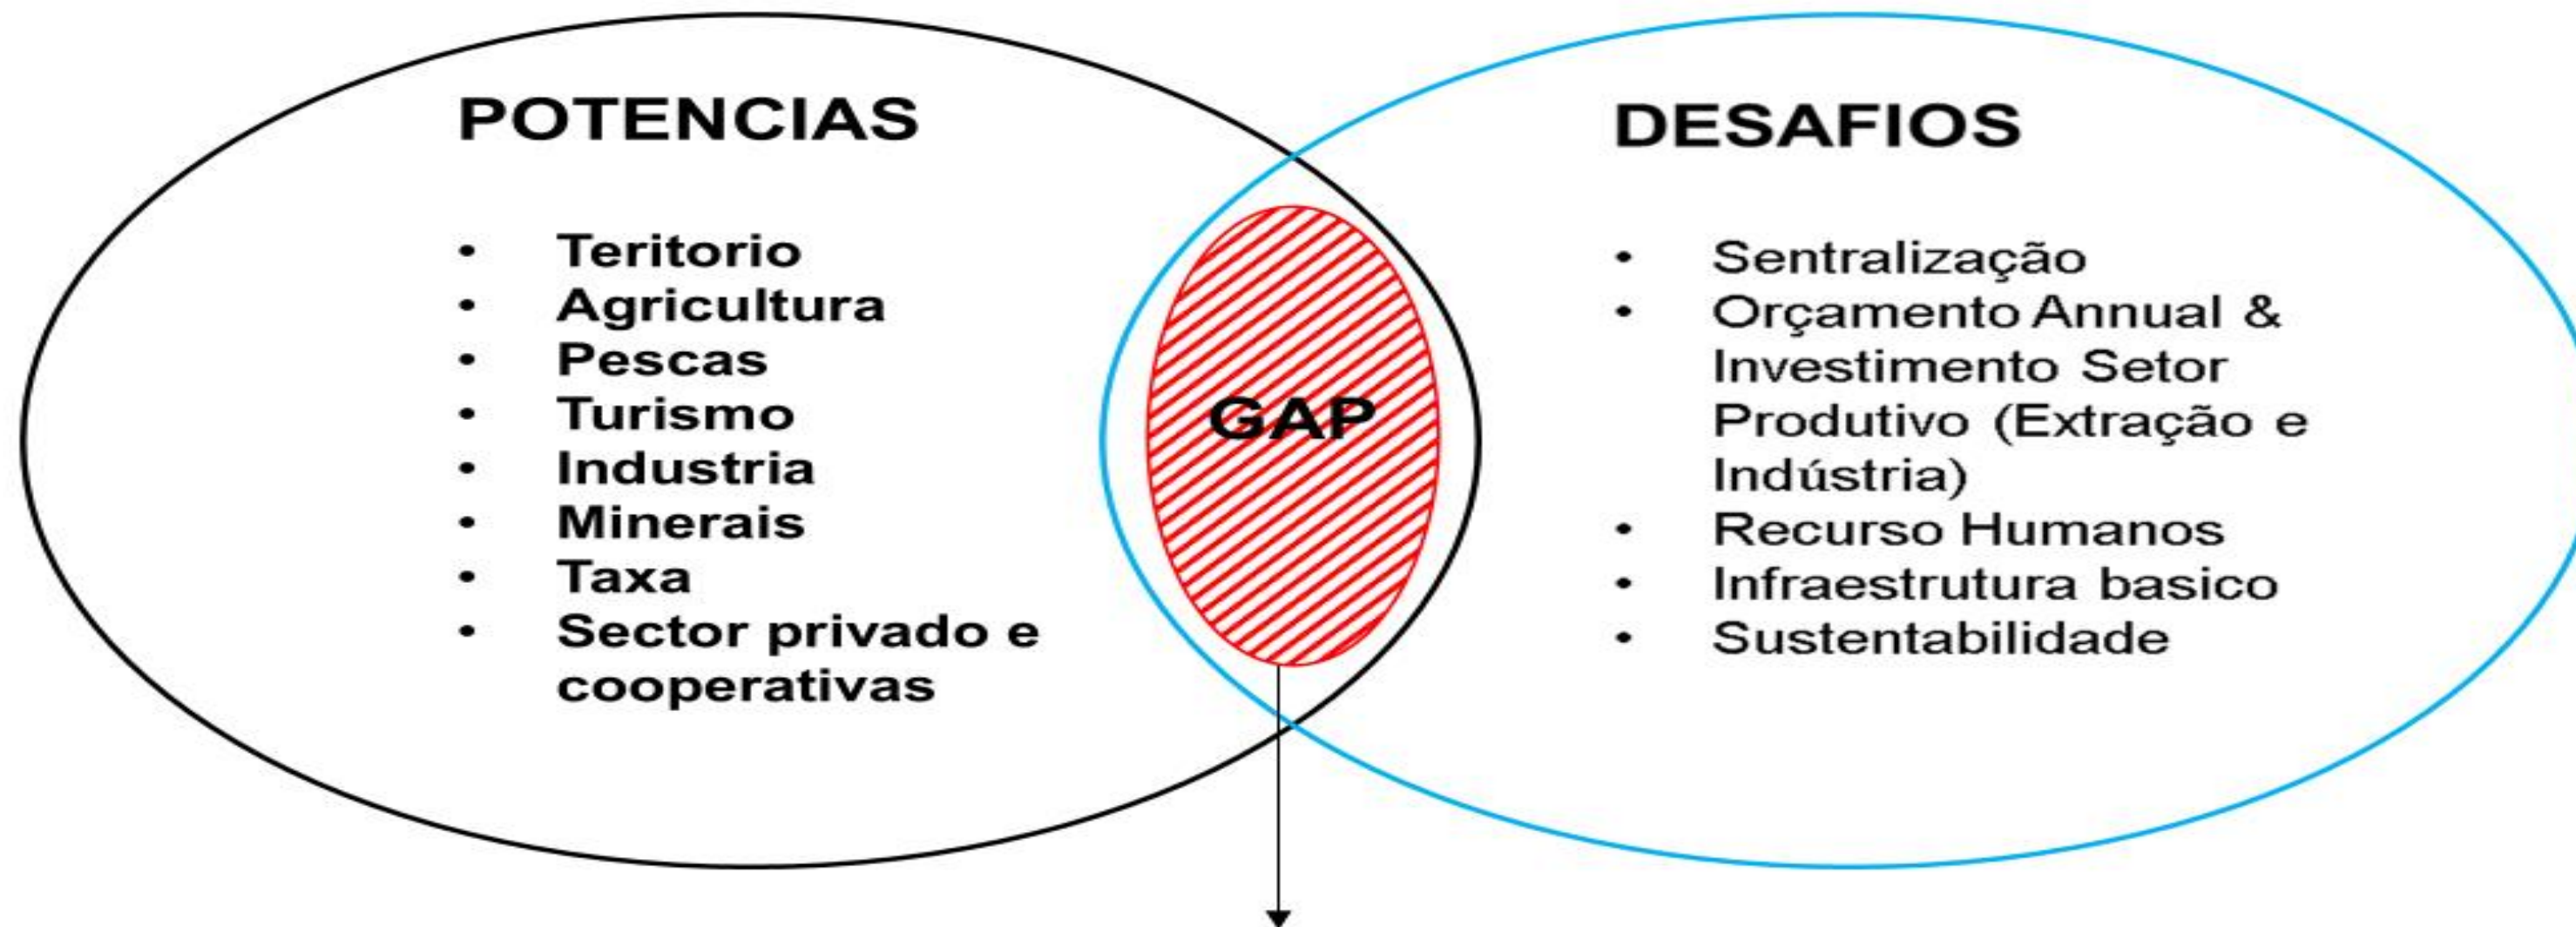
POTENCIAS

- Teritorio
- Agricultura
- Pescas
- Turismo
- Industria
- Minerais
- Taxa
- Sector privado e cooperativas

GAP

DESAFIOS

- Sentralização
- Orçamento Annual & Investimento Setor Produtivo (Extração e Indústria)
- Recurso Humanos
- Infraestrutura basico
- Sustentabilidade